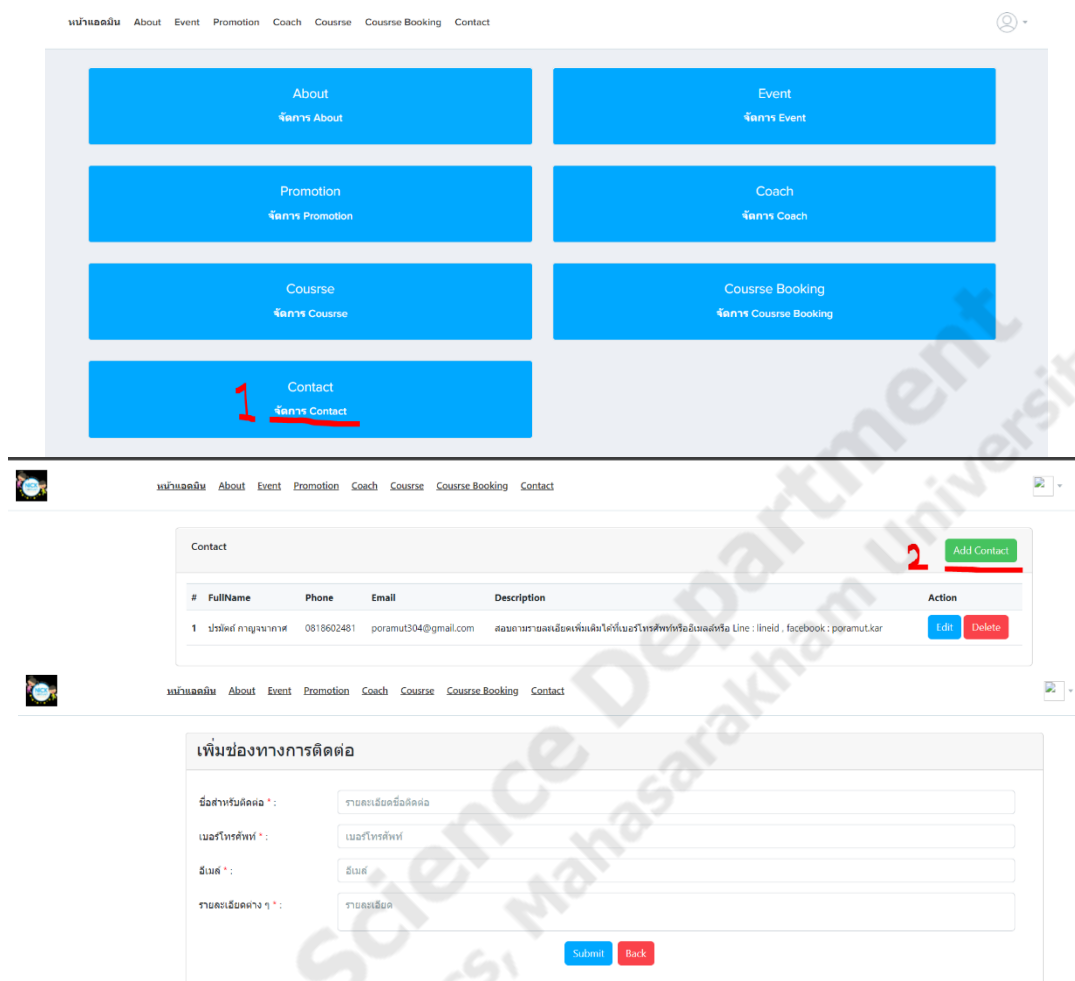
หน้าแอดมิน About Event Promotion Coach Cousrse Cousrse Booking Contact

About
จัดการ About

Event
จัดการ Event

Promotion
จัดการ Promotion

Coach
จัดการ Coach

Cousrse
จัดการ Cousrse

Cousrse Booking
จัดการ Cousrse Booking

Contact
1 จัดการ Contact

หน้าแอดมิน About Event Promotion Coach Cousrse Cousrse Booking Contact

Contact

2 Add Contact

| # | FullName | Phone | Email | Description | Action |
|---|---|---|---|---|---|
| 1 | ปรมัตถ์ กาญจนากาศ | 0818602481 | poramut304@gmail.com | สอบถามรายละเอียดเพิ่มเติมได้ที่เบอร์โทรศัพท์หรืออีเมลล์หรือ Line : lineid , facebook : poramut.kar | Edit Delete |

หน้าแอดมิน About Event Promotion Coach Cousrse Cousrse Booking Contact

เพิ่มช่องทางการติดต่อ

ชื่อสำหรับติดต่อ * : รายละเอียดชื่อติดต่อ

เบอร์โทรศัพท์ * : เบอร์โทรศัพท์

อีเมล์ * : อีเมล์

รายละเอียดต่าง ๆ * : รายละเอียด

Submit Back

Science Department, Mahasarakham University